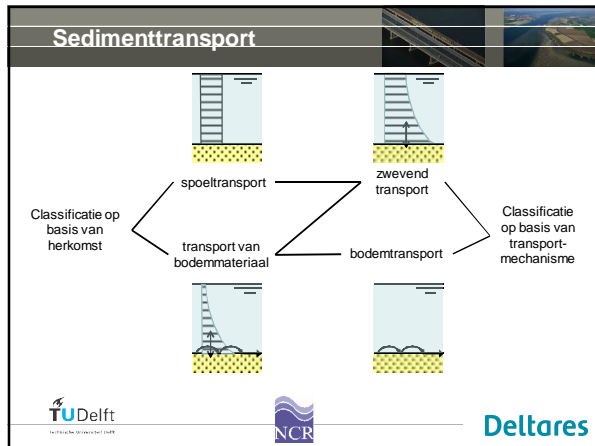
Sedimenttransport

spoeltransport

zwevend transport

Classificatie op basis van herkomst

Classificatie op basis van transportmechanisme

transport van bodemmateriaal

bodemtransport

TUDelft

NCR

Deltares